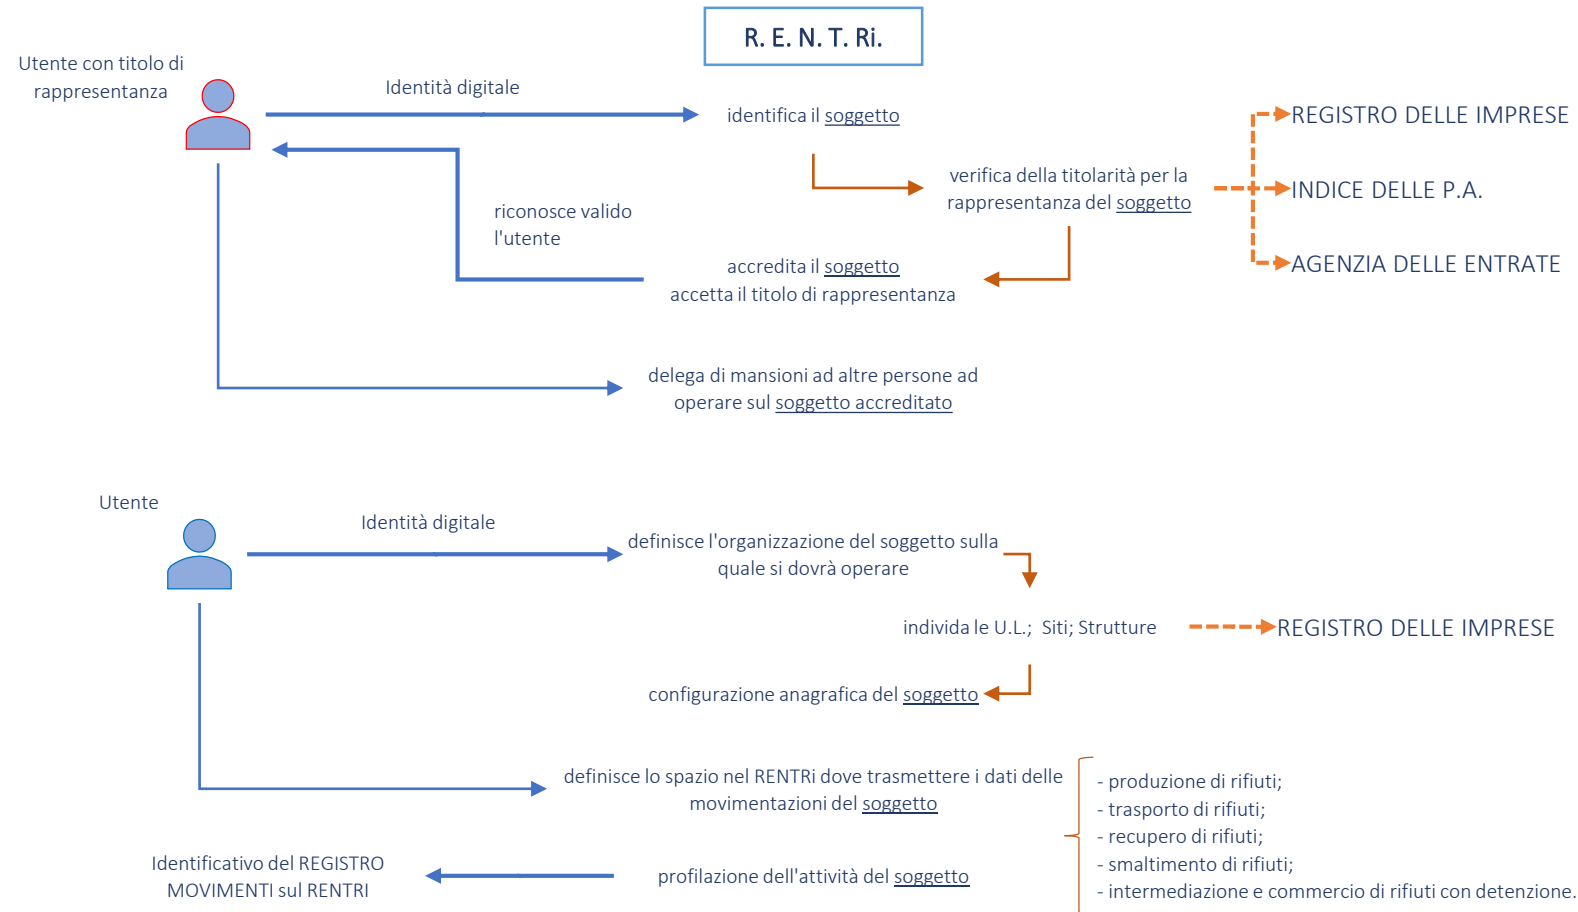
R. E. N. T. Ri.

Utente con titolo di rappresentanza

Identità digitale

identifica il soggetto

verifica della titolarità per la rappresentanza del soggetto

REGISTRO DELLE IMPRESE

INDICE DELLE P.A.

AGENZIA DELLE ENTRATE

riconosce valido l'utente

accredita il soggetto
accetta il titolo di rappresentanza

delega di mansioni ad altre persone ad operare sul soggetto accreditato

Utente

Identità digitale

definisce l'organizzazione del soggetto sulla quale si dovrà operare

individa le U.L.; Siti; Strutture

REGISTRO DELLE IMPRESE

configurazione anagrafica del soggetto

definisce lo spazio nel RENTRi dove trasmettere i dati delle movimentazioni del soggetto

- produzione di rifiuti;
- trasporto di rifiuti;
- recupero di rifiuti;
- smaltimento di rifiuti;
- intermediazione e commercio di rifiuti con detenzione.

Identificativo del REGISTRO MOVIMENTI sul RENTRI

profilazione dell'attività del soggetto